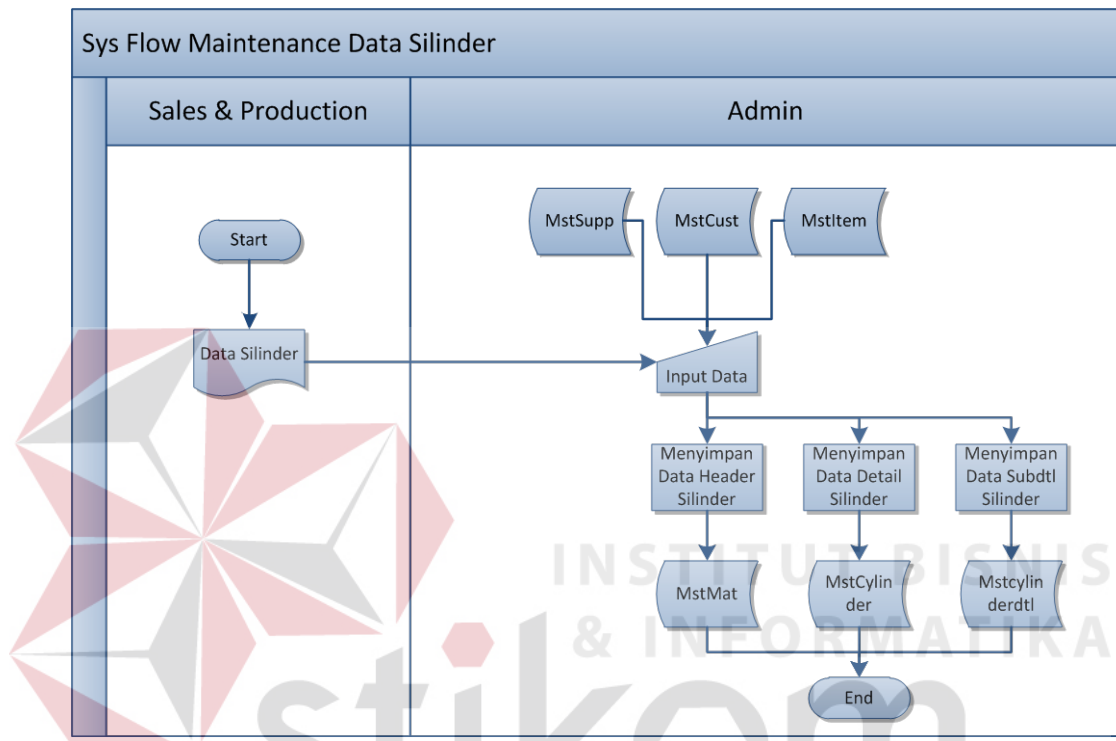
Sys Flow Maintenance Data Silinder

Sales & Production

Admin

Start

Data Silinder

MstSupp

MstCust

MstItem

Input Data

Menyimpan Data Header Silinder

Menyimpan Data Detail Silinder

Menyimpan Data Subdtl Silinder

MstMat

MstCylin der

Mstcylin derdtl

End

INSTITUT BISNIS & INFORMATIKA

stikom